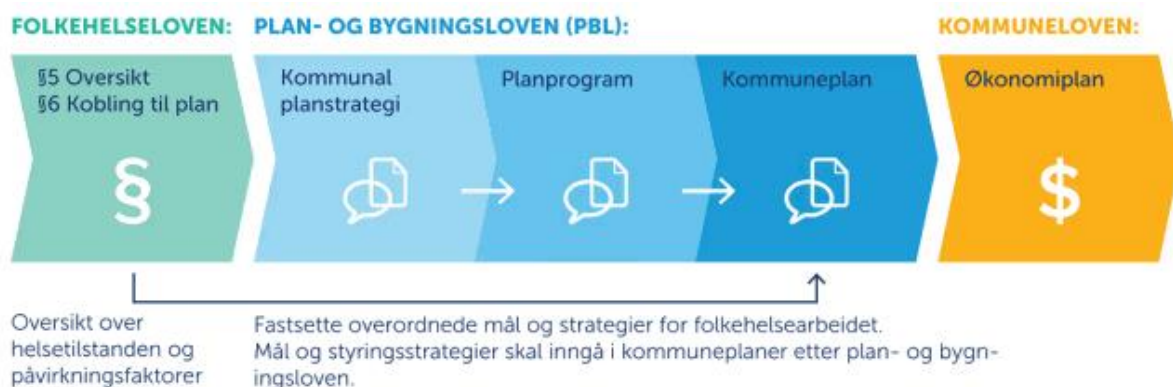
FOLKEHELSELOVEN: PLAN- OG BYGNINGSLOVEN (PBL): KOMMUNELOVEN:

§5 Oversikt
§6 Kobling til plan

§

Kommunal planstrategi

Planprogram

Kommuneplan

Økonomiplan

$

Oversikt over helsetilstanden og påvirkningsfaktorer

Fastsette overordnede mål og strategier for folkehelsearbeidet.
Mål og styringsstrategier skal inngå i kommuneplaner etter plan- og bygningsloven.